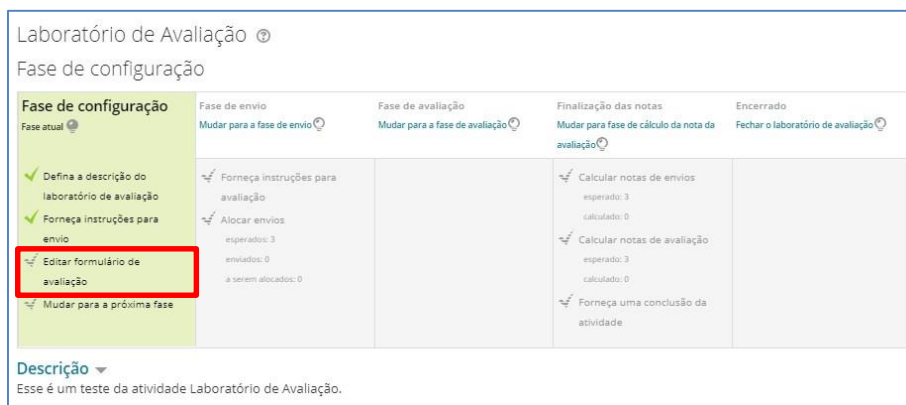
Laboratório de Avaliação

Fase de configuração

| Fase de configuração<br>Fase atual | Fase de envio<br>Mudar para a fase de envio | Fase de avaliação<br>Mudar para a fase de avaliação | Finalização das notas<br>Mudar para fase de cálculo da nota da avaliação | Encerrado<br>Fechar o laboratório de avaliação |
|---|---|---|---|---|
| Defina a descrição do laboratório de avaliação<br>Forneça instruções para envio<br>Editar formulário de avaliação<br>Mudar para a próxima fase | Forneça instruções para avaliação<br>Alocar envios<br>esperados: 3<br>enviados: 0<br>a serem alocados: 0 | | Calcular notas de envios<br>esperado: 3<br>calculado: 0<br>Calcular notas de avaliação<br>esperado: 3<br>calculado: 0<br>Forneça uma conclusão da atividade | |

Descrição

Esse é um teste da atividade Laboratório de Avaliação.